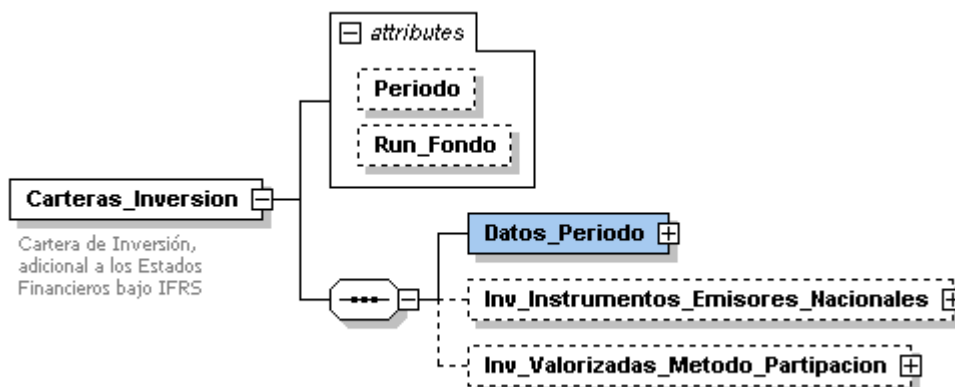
attributes

Periodo

Run_Fondo

Carteras_Inversion

Cartera de Inversión, adicional a los Estados Financieros bajo IFRS

Datos_Periodo

Inv_Instrumentos_Emisores_Nacionales

Inv_Valorizadas_Metodo_Partipacion